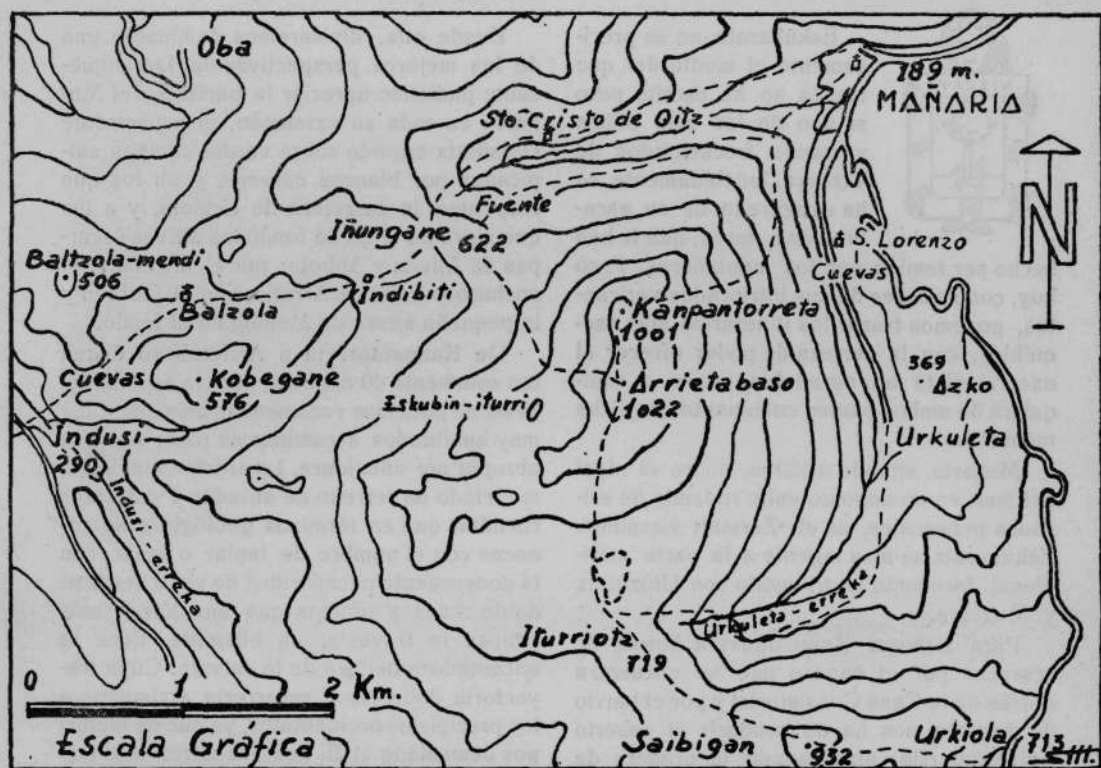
Oba

189 m.
MAÑARIA

Sto. Cristo de Oitz

Fuente
Iñungane 622

S. Lorenzo
Cuevas

Baltzola-mendi
506
Balzola
Indibiti

Kanpantorreta
1001

Arrietabaso
1022

369
Azko

Cuevas
Kobegane
576

Eskubin-iturri

Urkuleta

Indusi
290

Indusi-erreka

Urkuleta-erreka

Iturriotz
719

0
1
2 Km.

Escala Gráfica

Saibigan
932

Urkiola
713